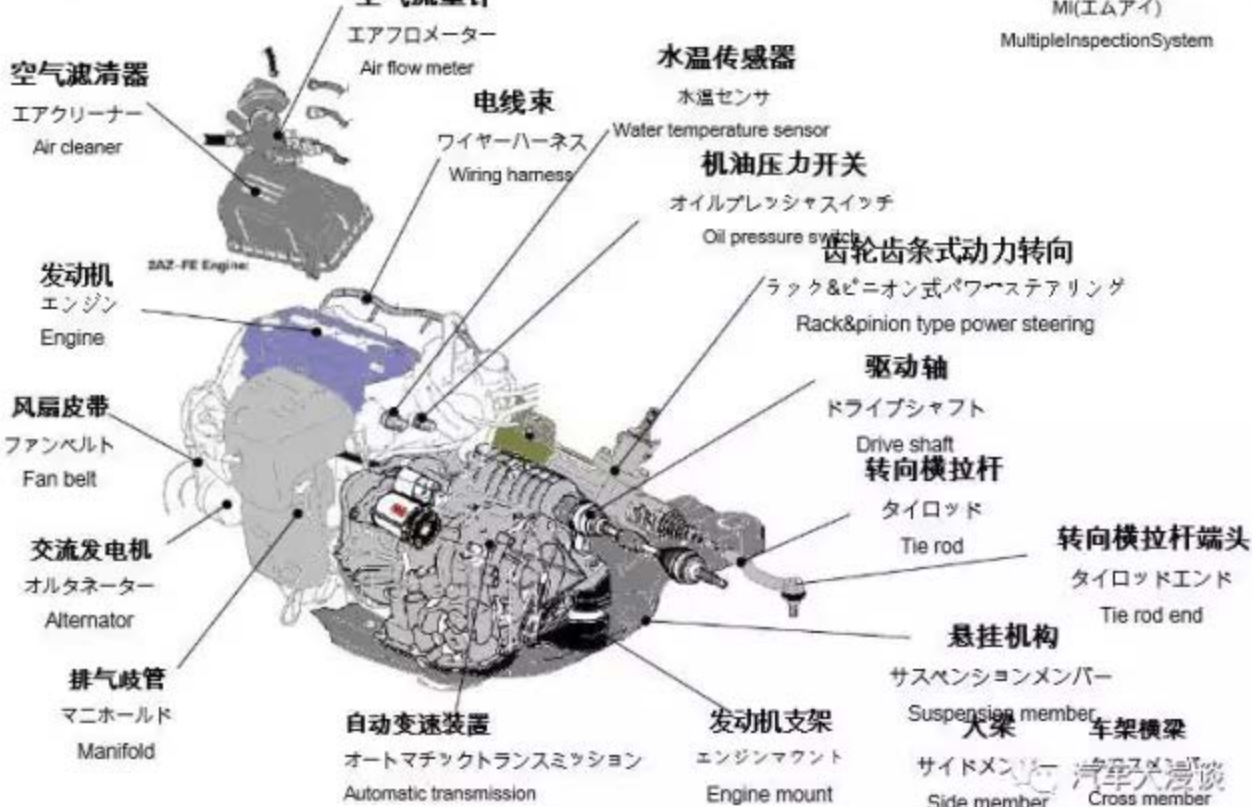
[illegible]
エアフロメーター
Air flow meter

MI(エムアイ)
MultipleInspectionSystem

空气滤清器
エアクリーナー
Air cleaner

电线束
ワイヤーハーネス
Wiring harness

水温传感器
水温センサ
Water temperature sensor

机油压力开关
オイルプレッシャスイッチ
Oil pressure switch

3AZ-FE Engine

齿轮齿条式动力转向
ラック&ピニオン式パワーステアリング
Rack&pinion type power steering

发动机
エンジン
Engine

驱动轴
ドライブシャフト
Drive shaft

风扇皮带
ファンベルト
Fan belt

转向横拉杆
タイロッド
Tie rod

交流发电机
オルタネーター
Alternator

转向横拉杆端头
タイロッドエンド
Tie rod end

悬挂机构
サスペンションメンバー
Suspension member

排气歧管
マニホールド
Manifold

自动变速装置
オートマチックトランスミッション
Automatic transmission

发动机支架
エンジンマウント
Engine mount

大梁
サイドメンバー
Side member

车架横梁
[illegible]
Cross member

汽车大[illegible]